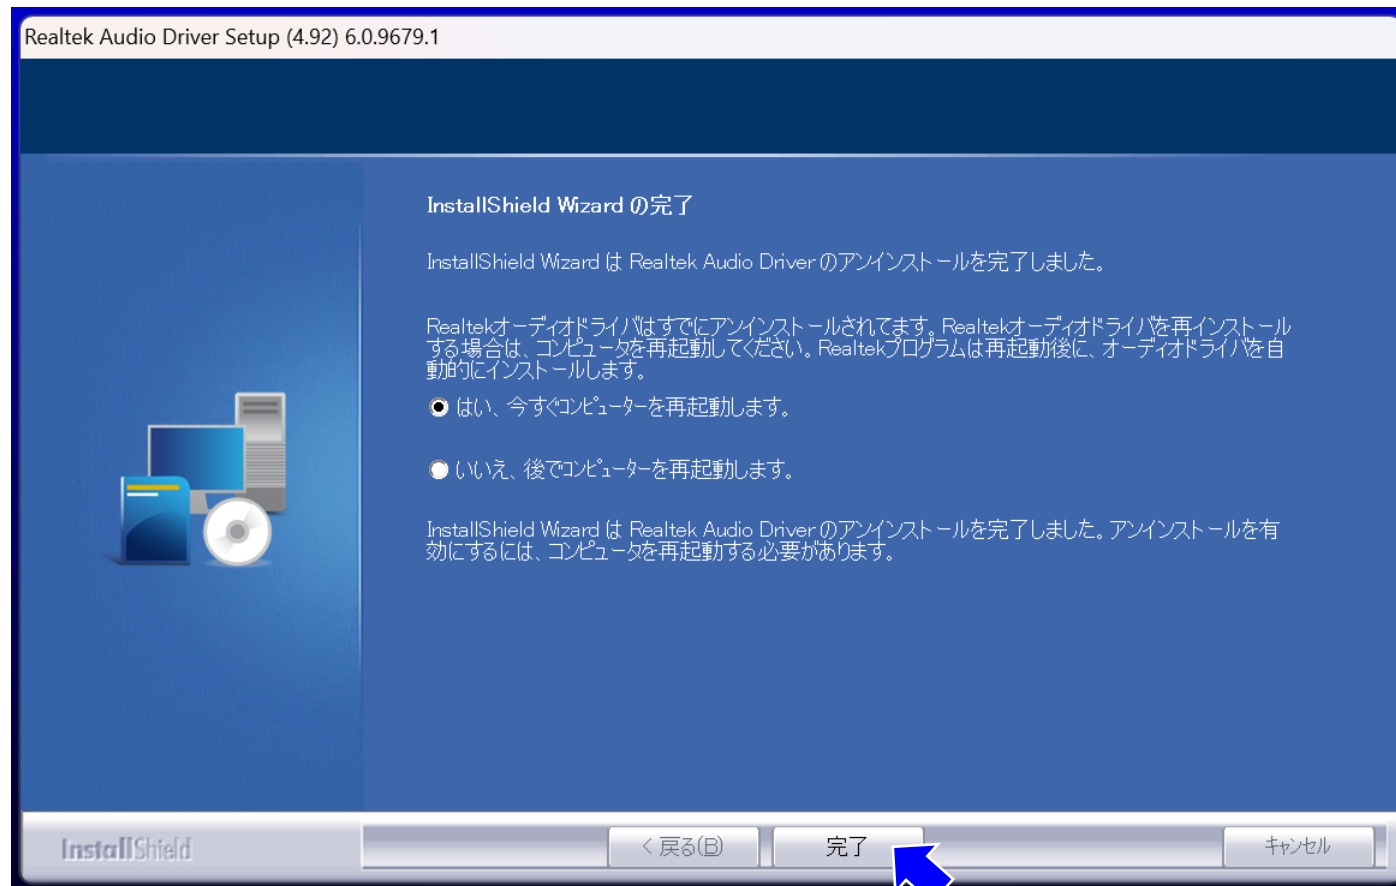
Realtek Audio Driver Setup (4.92) 6.0.9679.1

InstallShield Wizard の完了

InstallShield Wizard は Realtek Audio Driver のアンインストールを完了しました。

Realtekオーディオドライバはすでにアンインストールされてます。Realtekオーディオドライバを再インストールする場合は、コンピュータを再起動してください。Realtekプログラムは再起動後に、オーディオドライバを自動的にインストールします。

はい、今すぐコンピューターを再起動します。

いいえ、後でコンピューターを再起動します。

InstallShield Wizard は Realtek Audio Driver のアンインストールを完了しました。アンインストールを有効にするには、コンピュータを再起動する必要があります。

InstallShield

< 戻る(B)

完了

キャンセル